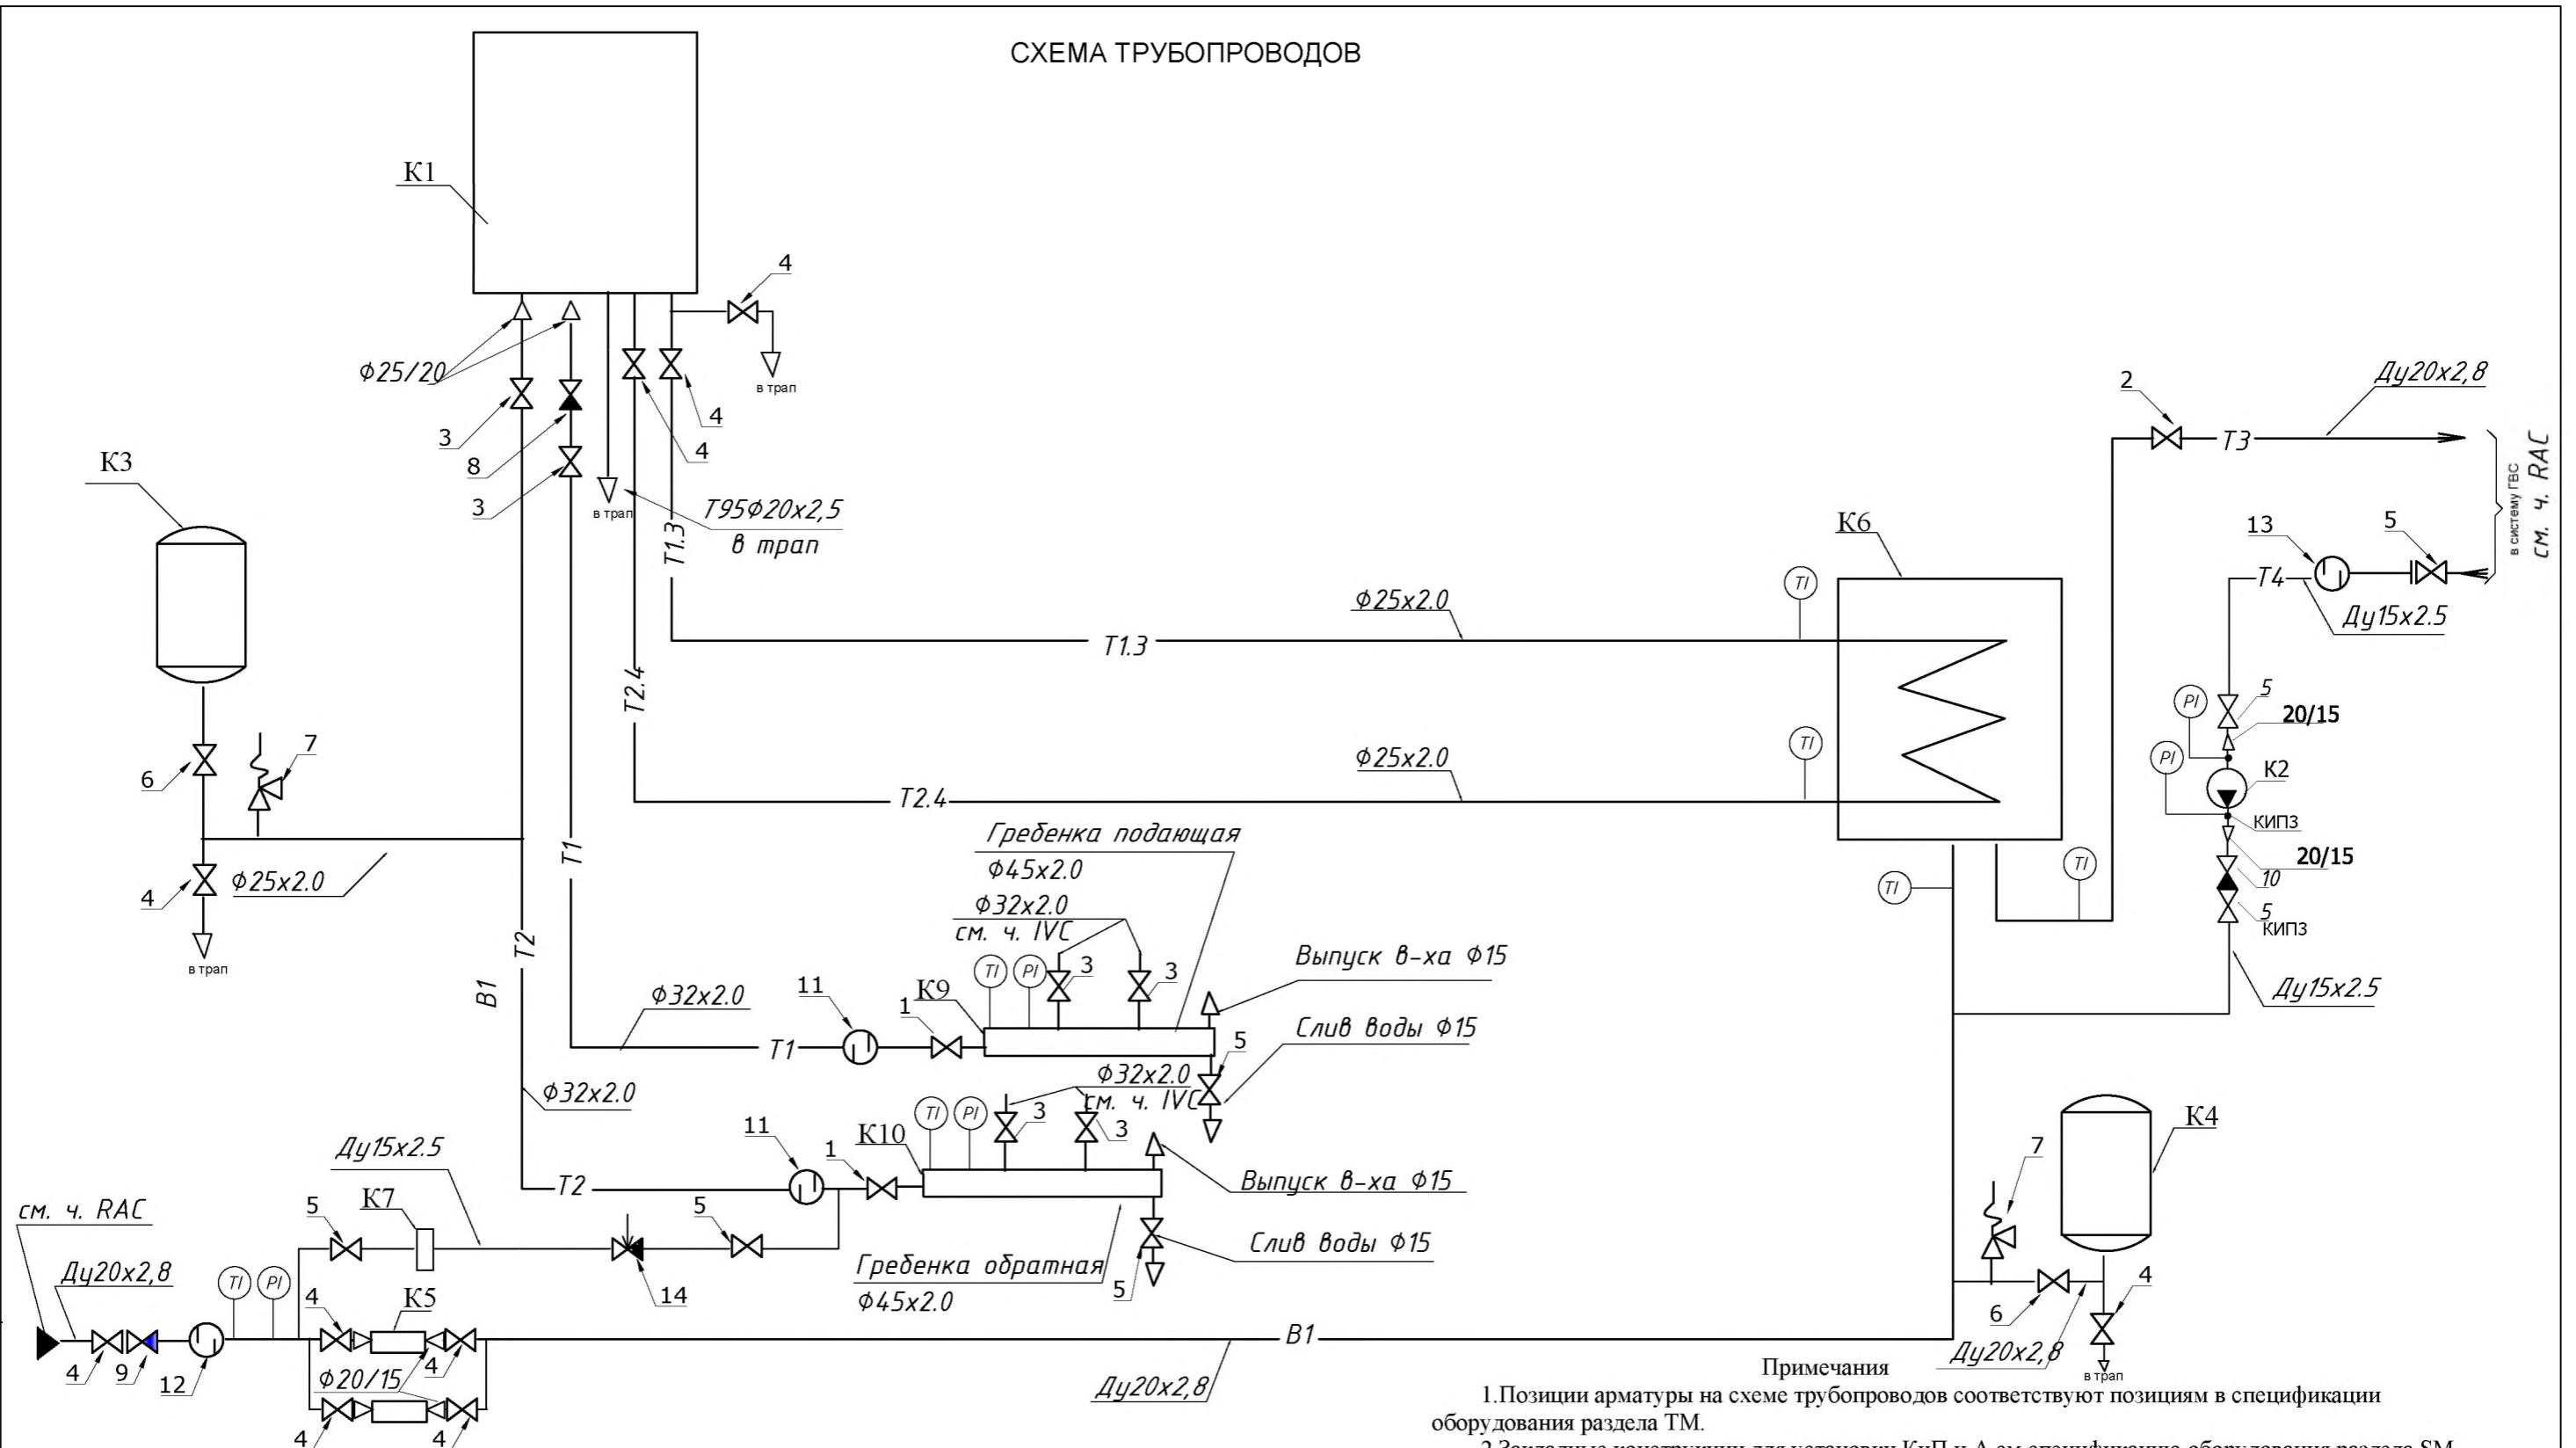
СХЕМА ТРУБОПРОВОДОВ

К1

4

Ф25/20

в трап

3

8

4

4

3

в трап

Т95Ф20х2,5
в трап

Т1.3

К3

2

Т3

Ду20х2,8

в систему ГВС
см. ч. RAC

К6

13

5

Т4

Ду15х2.5

TI

Ф25х2.0

Т1.3

Т2.4

5

PI

20/15

TI

7

6

Ф25х2.0

PI

К2

Т2.4

КИПЗ

4

Ф25х2.0

Гребенка подающая
Ф45х2.0

Т1

TI

20/15

TI

10

5

КИПЗ

Ф32х2.0
см. ч. IVC

в трап

Т2

TI

PI

3

3

Выпуск в-ха Ф15

Ду15х2.5

В1

11

К9

Ф32х2.0

1

Т1

5

Слив воды Ф15

Ф32х2.0

Ф32х2.0
см. ч. IVC

TI

PI

3

3

11

К10

К4

1

7

Ду15х2.5

Выпуск в-ха Ф15

Т2

см. ч. RAC

5

К7

5

Слив воды Ф15

Гребенка обратная

Ду20х2,8

TI

PI

Ф45х2.0

14

5

6

4

4

К5

В1

4

9

12

4

Ф20/15

Ду20х2,8

в трап

Ду20х2,8

Примечания

1.Позиции арматуры на схеме трубопроводов соответствуют позициям в спецификации оборудования раздела ТМ.

4

4

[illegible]